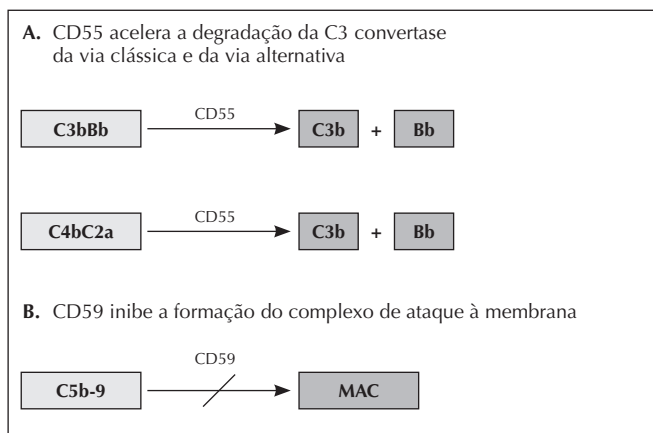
**A.** CD55 acelera a degradação da C3 convertase da via clássica e da via alternativa

C3bBb → CD55 → C3b + Bb

C4bC2a → CD55 → C3b + Bb

**B.** CD59 inibe a formação do complexo de ataque à membrana

C5b-9 → CD59 → MAC